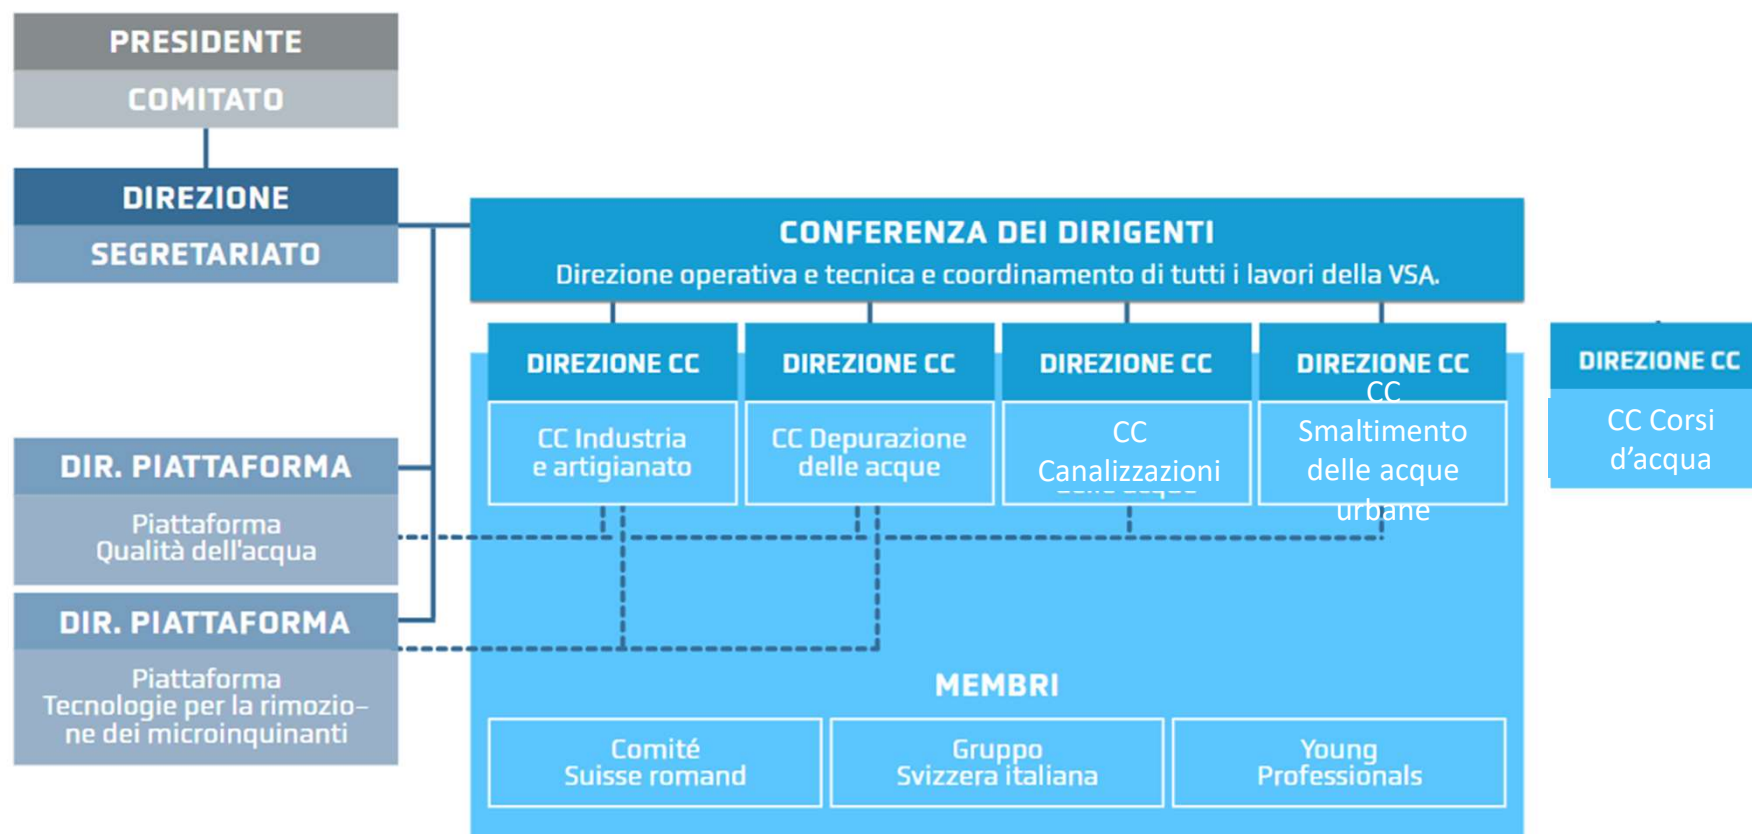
PRESIDENTE
COMITATO

DIREZIONE
SEGRETARIATO

CONFERENZA DEI DIRIGENTI
Direzione operativa e tecnica e coordinamento di tutti i lavori della VSA.

DIREZIONE CC
CC Industria e artigianato

DIREZIONE CC
CC Depurazione delle acque

DIREZIONE CC
CC Canalizzazioni

DIREZIONE CC
CC Smaltimento delle acque urbane

DIREZIONE CC
CC Corsi d'acqua

DIR. PIATTAFORMA
Piattaforma Qualità dell'acqua

DIR. PIATTAFORMA
Piattaforma Tecnologie per la rimozione dei microinquinanti

MEMBRI

Comité Suisse romand

Gruppo Svizzera italiana

Young Professionals